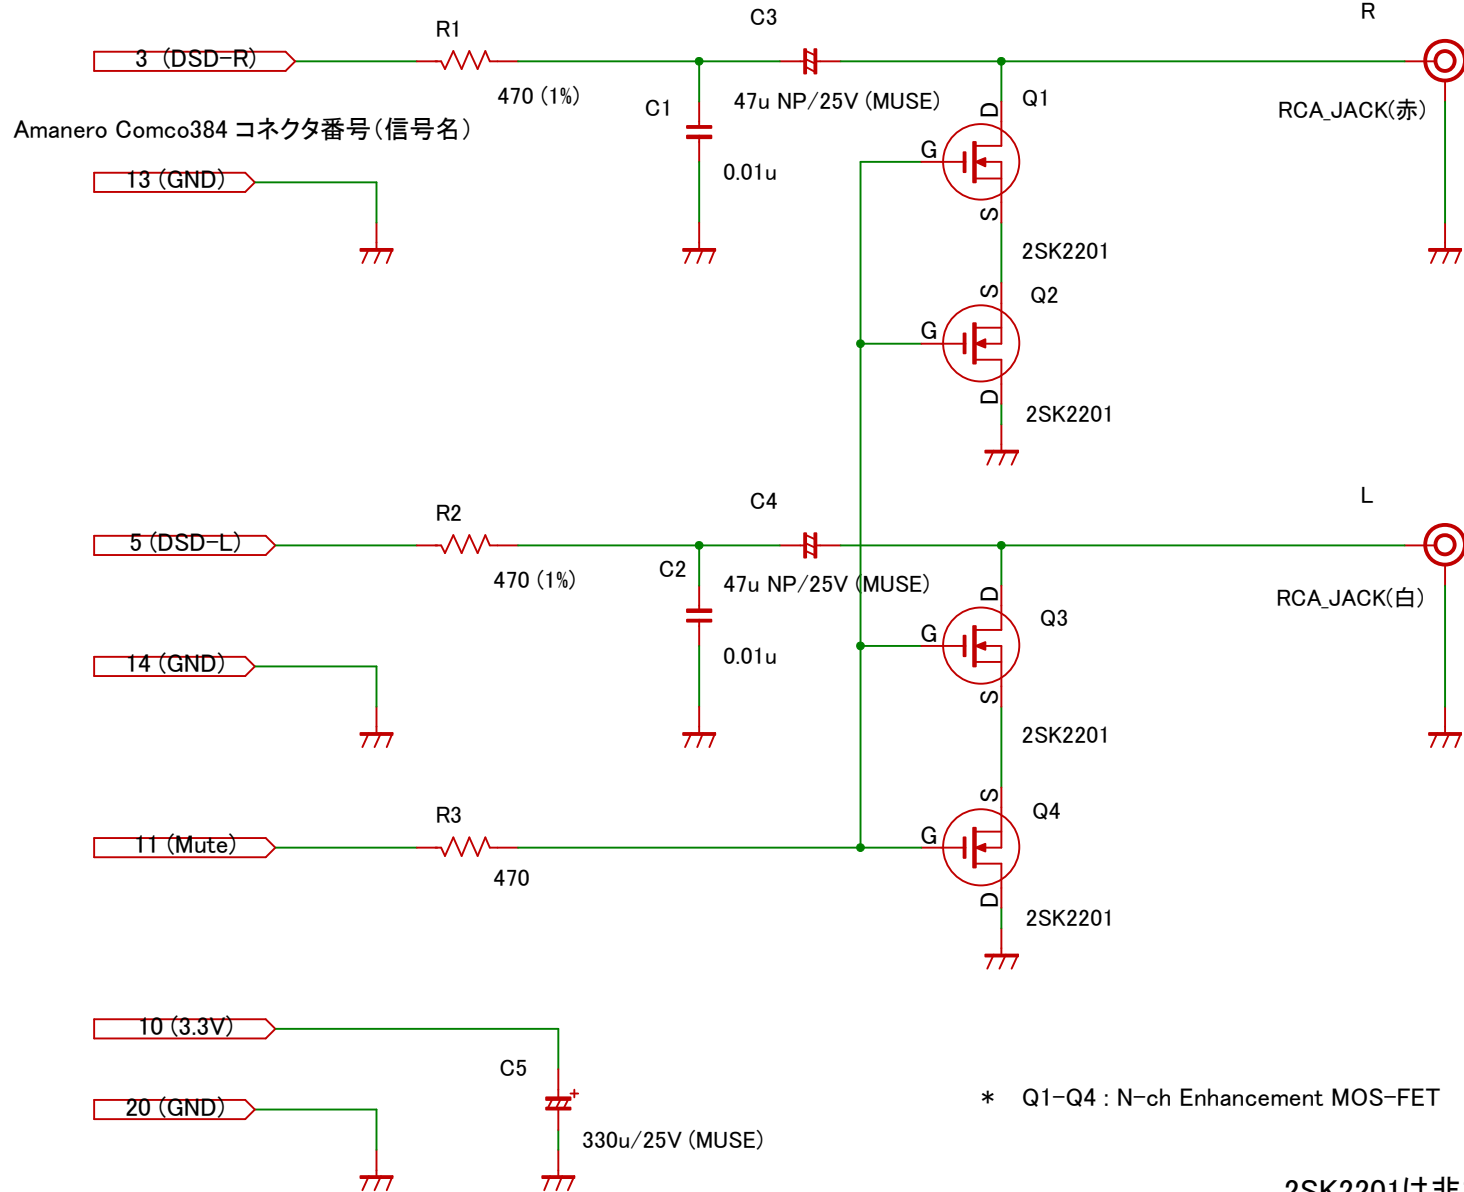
R1

C3

R

3 (DSD-R)

470 (1%)

C1

47u NP/25V (MUSE)

Q1

D

RCA_JACK(赤)

Amanero Comco384 コネクタ番号(信号名)

G

13 (GND)

0.01u

S

2SK2201

S

Q2

G

D

2SK2201

C4

L

R2

5 (DSD-L)

470 (1%)

C2

47u NP/25V (MUSE)

RCA_JACK(白)

D

Q3

G

14 (GND)

0.01u

S

2SK2201

S

Q4

R3

G

11 (Mute)

470

D

2SK2201

10 (3.3V)

C5

20 (GND)

+

＊ Q1-Q4 : N-ch Enhancement MOS-FET

330u/25V (MUSE)

2SK2201は非